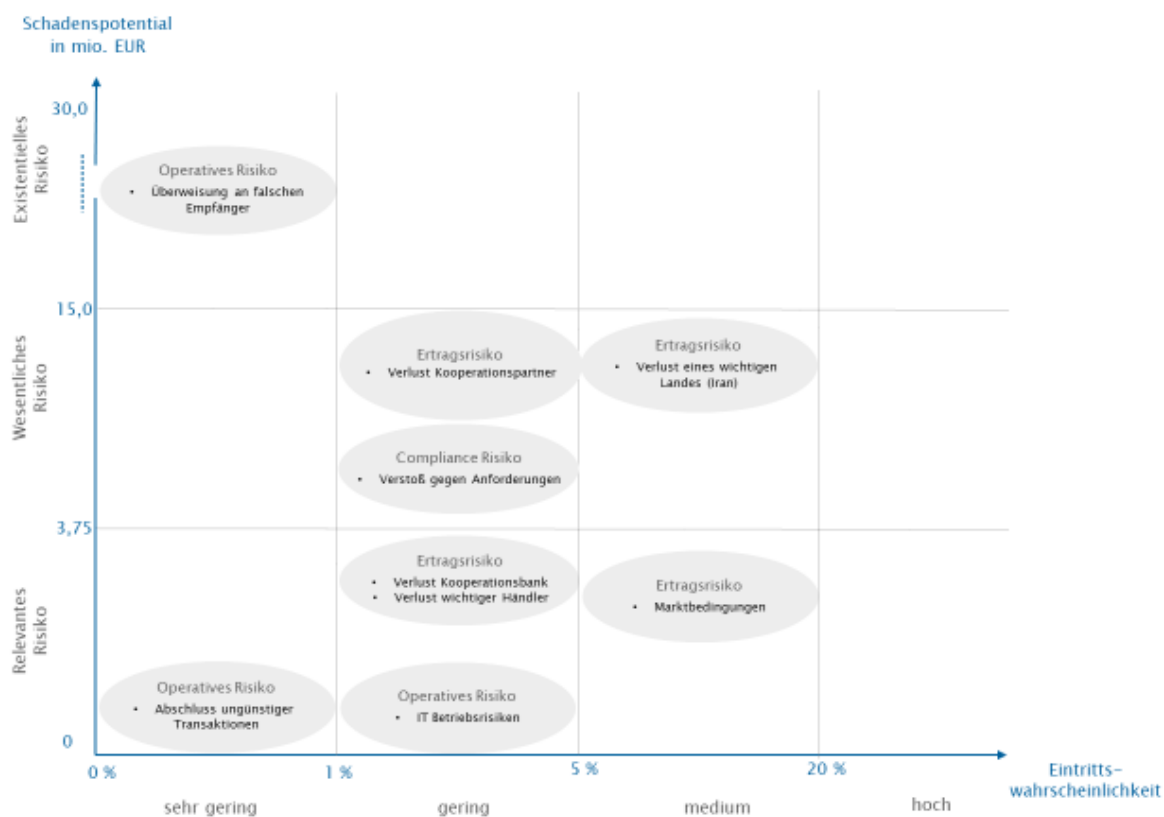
Schadenspotential in mio. EUR

30,0

Existentielles Risiko

Operatives Risiko
• Überweisung an falschen Empfänger

15,0

Wesentliches Risiko

Ertragsrisiko
• Verlust Kooperationspartner

Ertragsrisiko
• Verlust eines wichtigen Landes (Iran)

Compliance Risiko
• Verstoß gegen Anforderungen

3,75

Relevantes Risiko

Ertragsrisiko
• Verlust Kooperationsbank
• Verlust wichtiger Händler

Ertragsrisiko
• Marktbedingungen

Operatives Risiko
• Abschluss ungünstiger Transaktionen

Operatives Risiko
• IT Betriebsrisiken

0

0 %

1 %

5 %

20 %

Eintritts-wahrscheinlichkeit

sehr gering

gering

medium

hoch